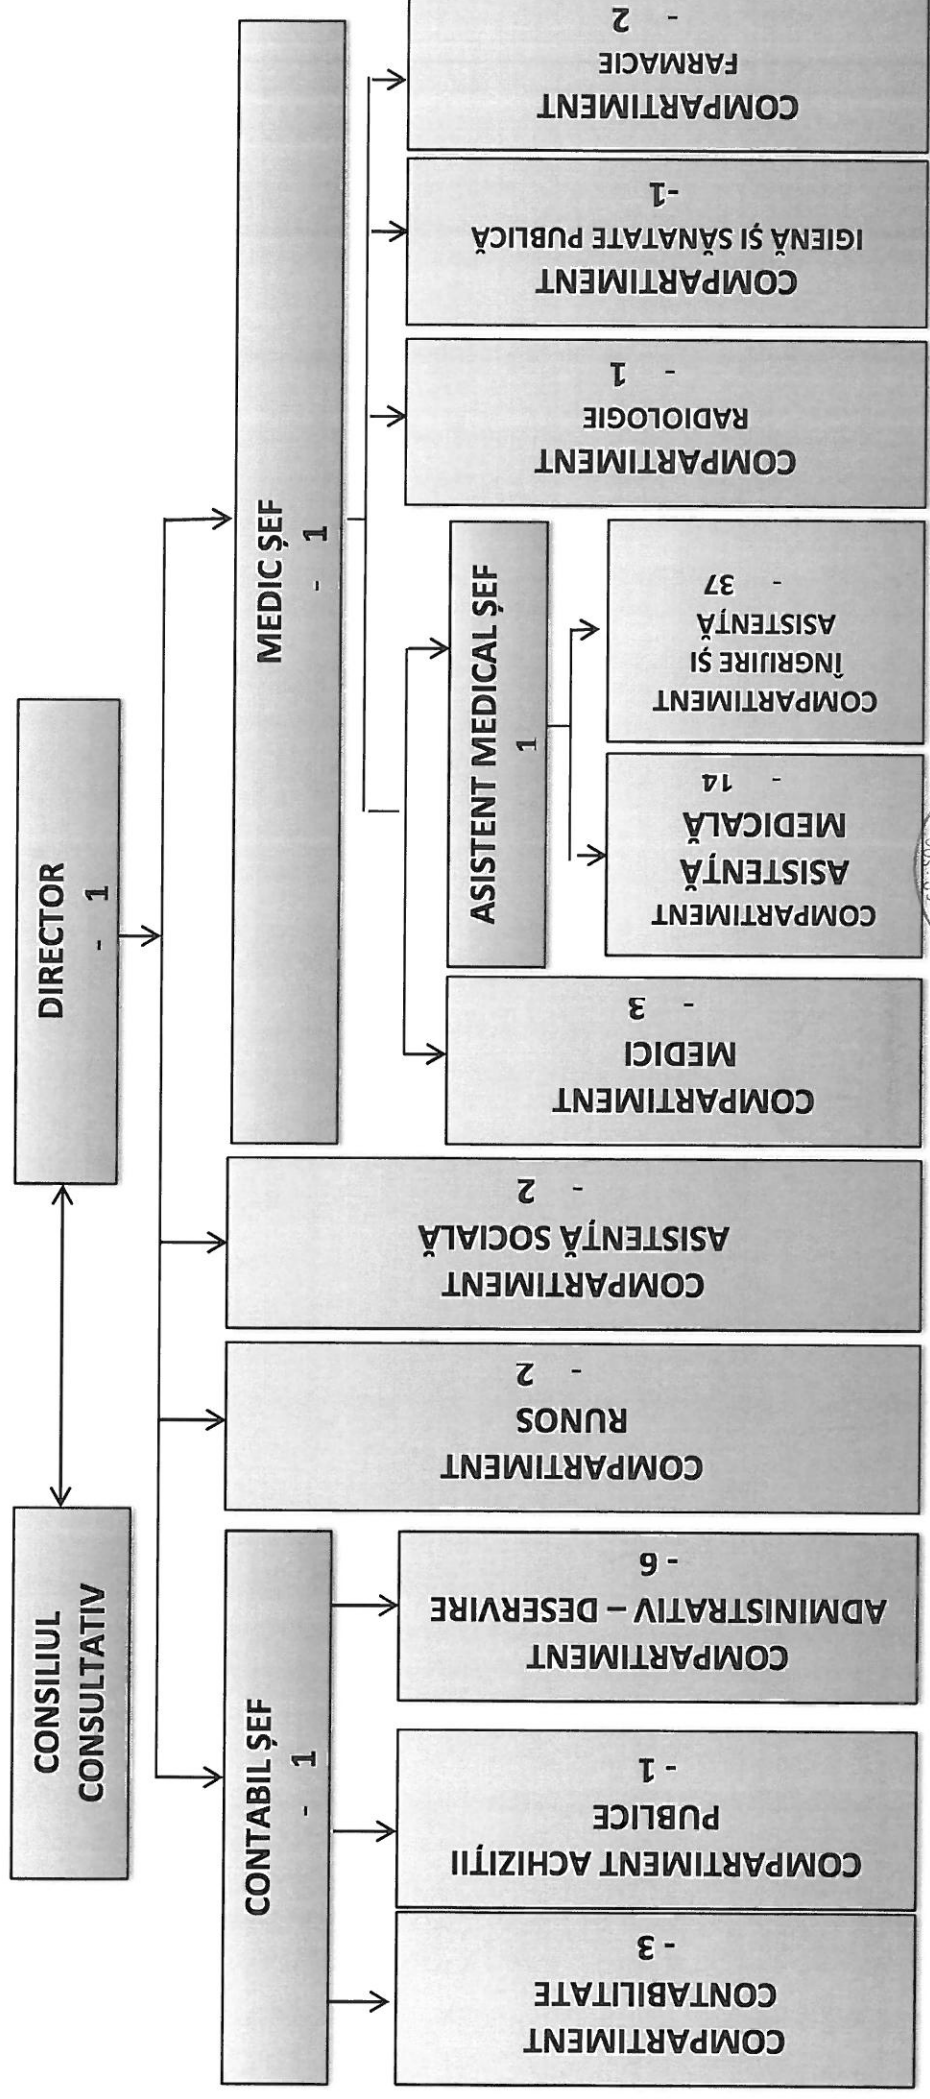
CONSILIUL CONSULTATIV

DIRECTOR
- 1

CONTABIL ȘEF
- 1

COMPARTIMENT CONTABILITATE
- 3

COMPARTIMENT ACHIZIȚII PUBLICE
- 1

COMPARTIMENT ADMINISTRATIV – DESERVIRE
- 6

COMPARTIMENT RUNOS
- 2

COMPARTIMENT ASISTENȚĂ SOCIALĂ
- 2

MEDIC ȘEF
- 1

COMPARTIMENT MEDICI
- 3

ASISTENT MEDICAL ȘEF
1

COMPARTIMENT ASISTENȚĂ MEDICALĂ
- 14

COMPARTIMENT ÎNGRIJIRE ȘI ASISTENȚĂ
- 37

COMPARTIMENT RADIOLOGIE
- 1

COMPARTIMENT IGIENĂ ȘI SĂNĂTATE PUBLICĂ
-1

COMPARTIMENT FARMACIE
- 2